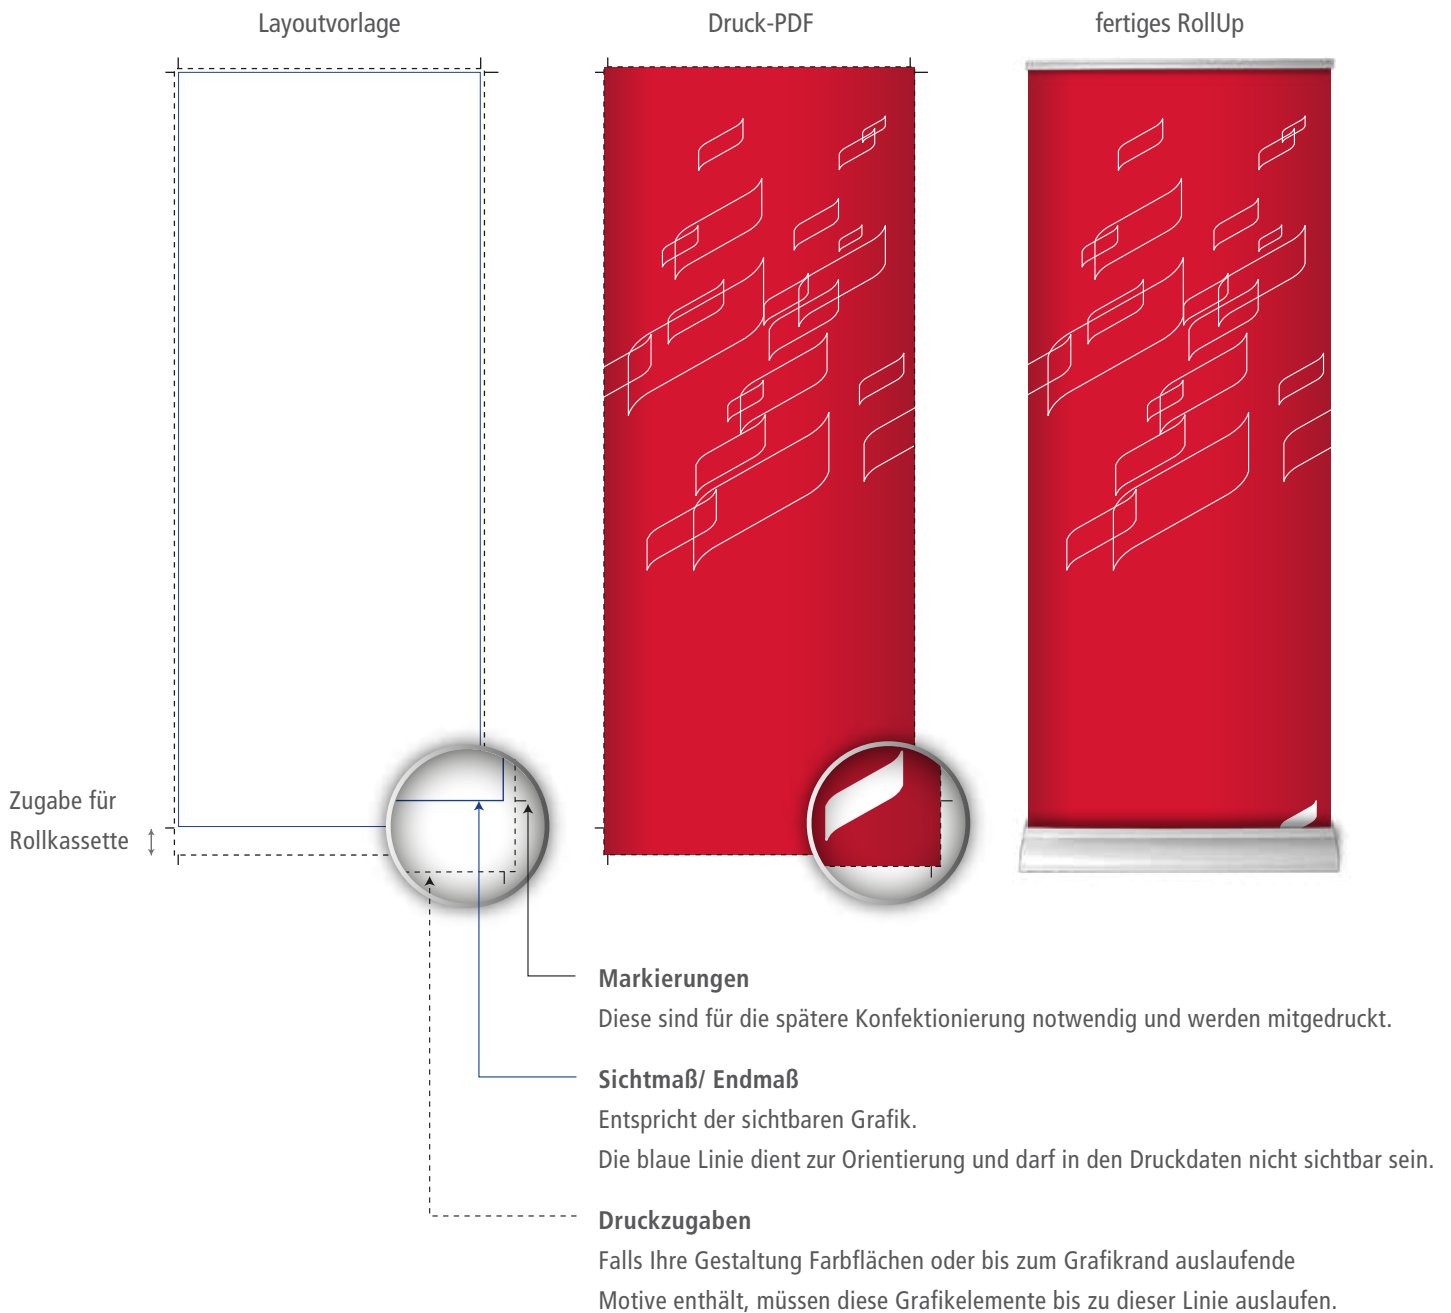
Layoutvorlage

Druck-PDF

fertiges RollUp

Zugabe für Rollkassette

Markierungen
Diese sind für die spätere Konfektionierung notwendig und werden mitgedruckt.

Sichtmaß/ Endmaß
Entspricht der sichtbaren Grafik.
Die blaue Linie dient zur Orientierung und darf in den Druckdaten nicht sichtbar sein.

Druckzugaben
Falls Ihre Gestaltung Farbflächen oder bis zum Grafikrand auslaufende Motive enthält, müssen diese Grafikelemente bis zu dieser Linie auslaufen.